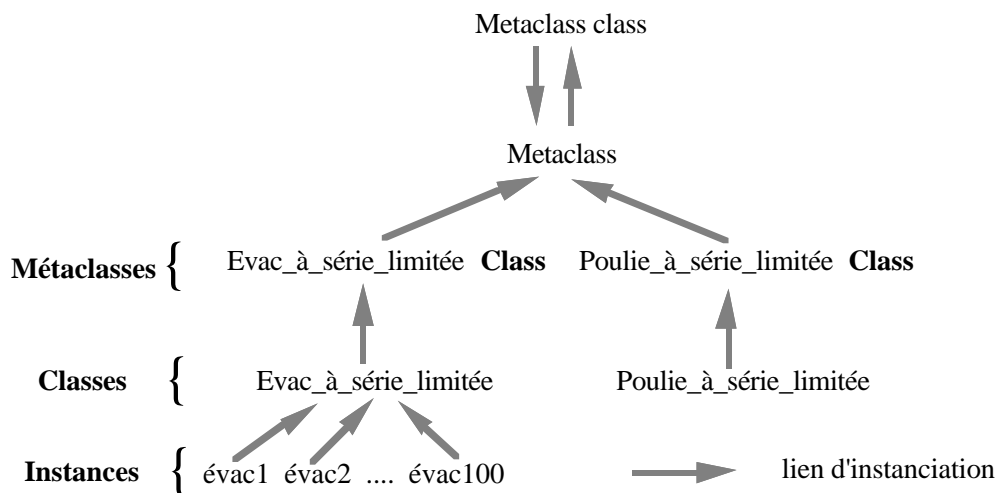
Metaclass class

Metaclass

Métaclasses { Evac_à_série_limitée **Class** Poulie_à_série_limitée **Class**

Classes { Evac_à_série_limitée Poulie_à_série_limitée

Instances { évac1 évac2 .... évac100

lien d'instanciation